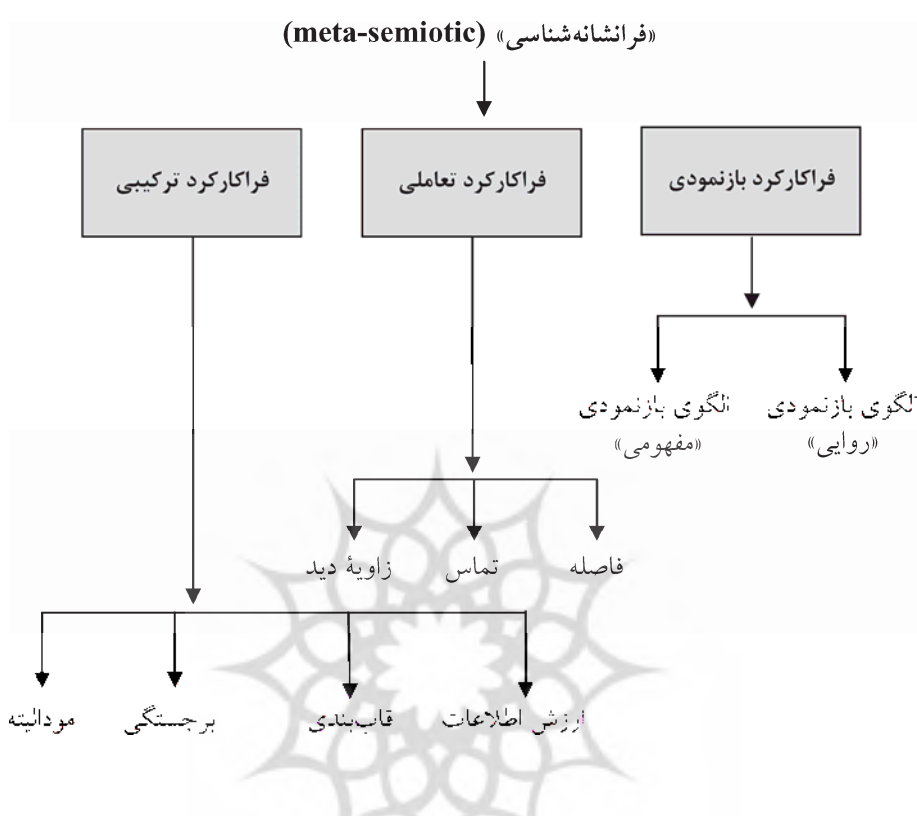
«فرانشانه‌شناسی» (meta-semiotic)

فراکارکرد بازنمودی

فراکارکرد تعاملی

فراکارکرد ترکیبی

الگوی بازنمودی «روایی»

الگوی بازنمودی «مفهومی»

فاصله

تماس

زاویهٔ دید

ارزش اطلاعات

قاب‌بندی

برجستگی

مودالیته